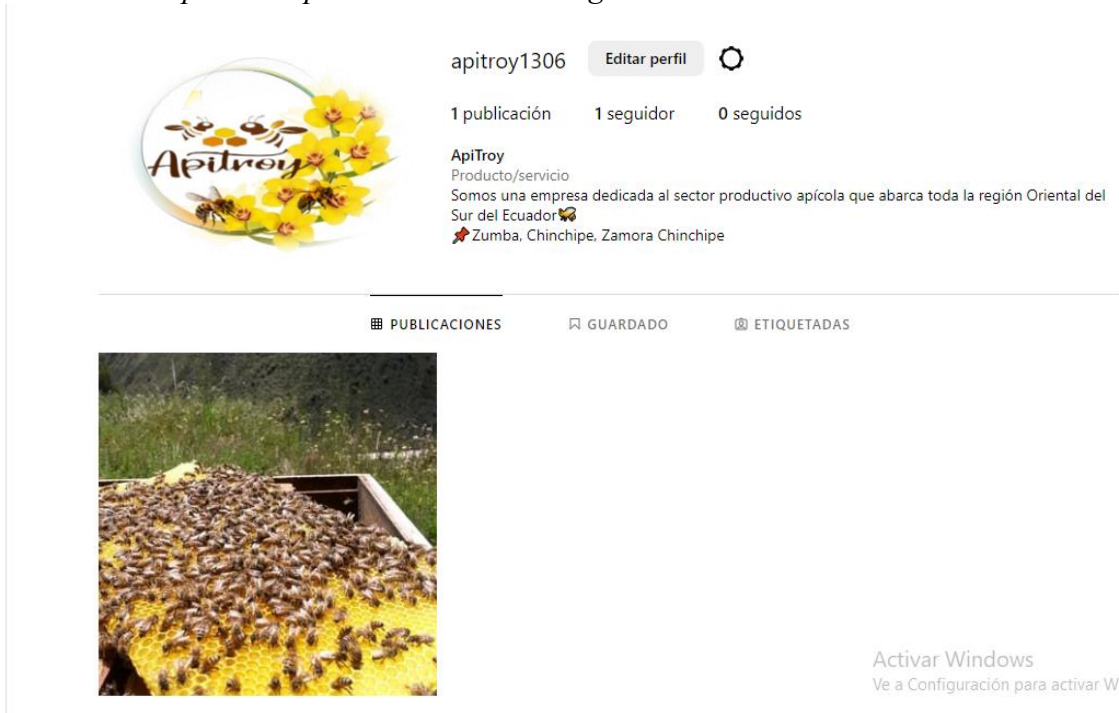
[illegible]

Apitroy

apitroy1306 Editar perfil

1 publicación 1 seguidor 0 seguidos

ApiTroy
Producto/servicio
Somos una empresa dedicada al sector productivo apícola que abarca toda la región Oriental del Sur del Ecuador🐝
📌Zumba, Chinchipe, Zamora Chinchipe

PUBLICACIONES GUARDADO ETIQUETADAS

Activar Windows
Ve a Configuración para activar W